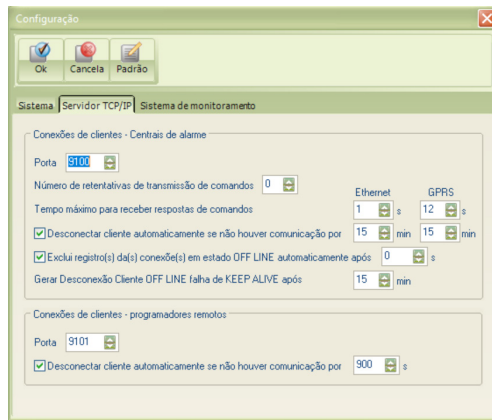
Configuração

Ok
Cancela
Padrão

Sistema
Servidor TCP/IP
Sistema de monitoramento

Conexões de clientes - Centrais de alarme

Porta 9100

Número de retentativas de transmissão de comandos 0

Ethernet
GPRS

Tempo máximo para receber respostas de comandos 1 s 12 s

Desconectar cliente automaticamente se não houver comunicação por 15 min 15 min

Exclui registro(s) da(s) conexão(s) em estado OFF LINE automaticamente após 0 s

Gerar Desconexão Cliente OFF LINE falha de KEEP ALIVE após 15 min

Conexões de clientes - programadores remotos

Porta 9101

Desconectar cliente automaticamente se não houver comunicação por 900 s